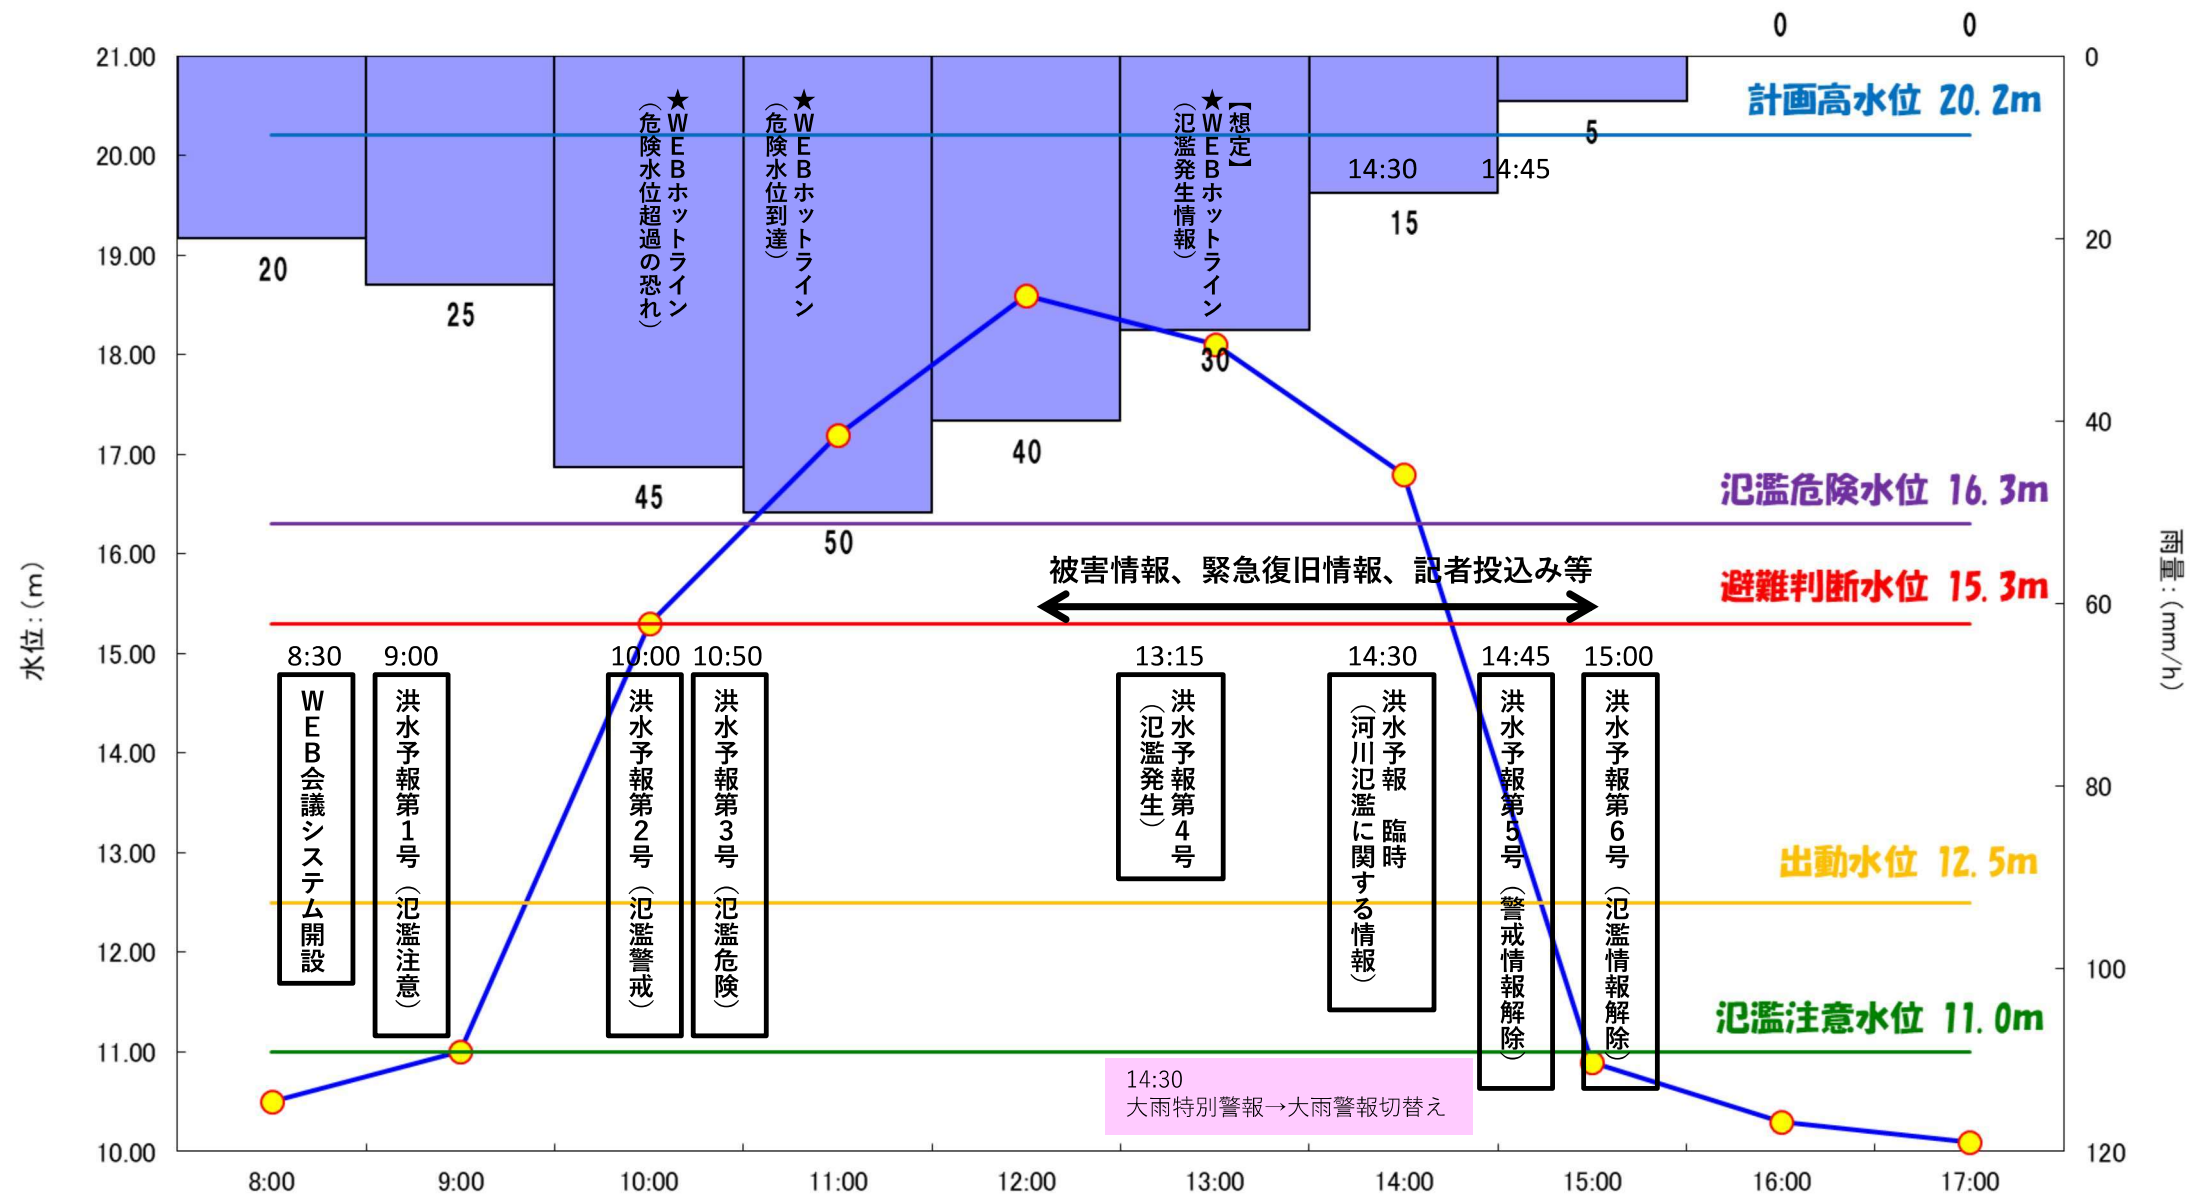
0 0
21.00
20.00
19.00
18.00
17.00
16.00
15.00
14.00
13.00
12.00
11.00
10.00

0
20
40
60
80
100
120

水位：(m)
雨量：(mm/h)

計画高水位 20.2m
氾濫危険水位 16.3m
避難判断水位 15.3m
出動水位 12.5m
氾濫注意水位 11.0m

20
25
45
50
40
30
15
5

★WEBホットライン（危険水位超過の恐れ）
★WEBホットライン（危険水位到達）
【想定】★WEBホットライン（氾濫発生情報）

14:30
14:45

被害情報、緊急復旧情報、記者投込み等

8:30
WEB会議システム開設
9:00
洪水予報第1号（氾濫注意）
10:00
洪水予報第2号（氾濫警戒）
10:50
洪水予報第3号（氾濫危険）
13:15
洪水予報第4号（氾濫発生）
14:30
洪水予報 臨時（河川氾濫に関する情報）
14:45
洪水予報第5号（警戒情報解除）
15:00
洪水予報第6号（氾濫情報解除）

14:30
大雨特別警報→大雨警報切替え

8:00
9:00
10:00
11:00
12:00
13:00
14:00
15:00
16:00
17:00